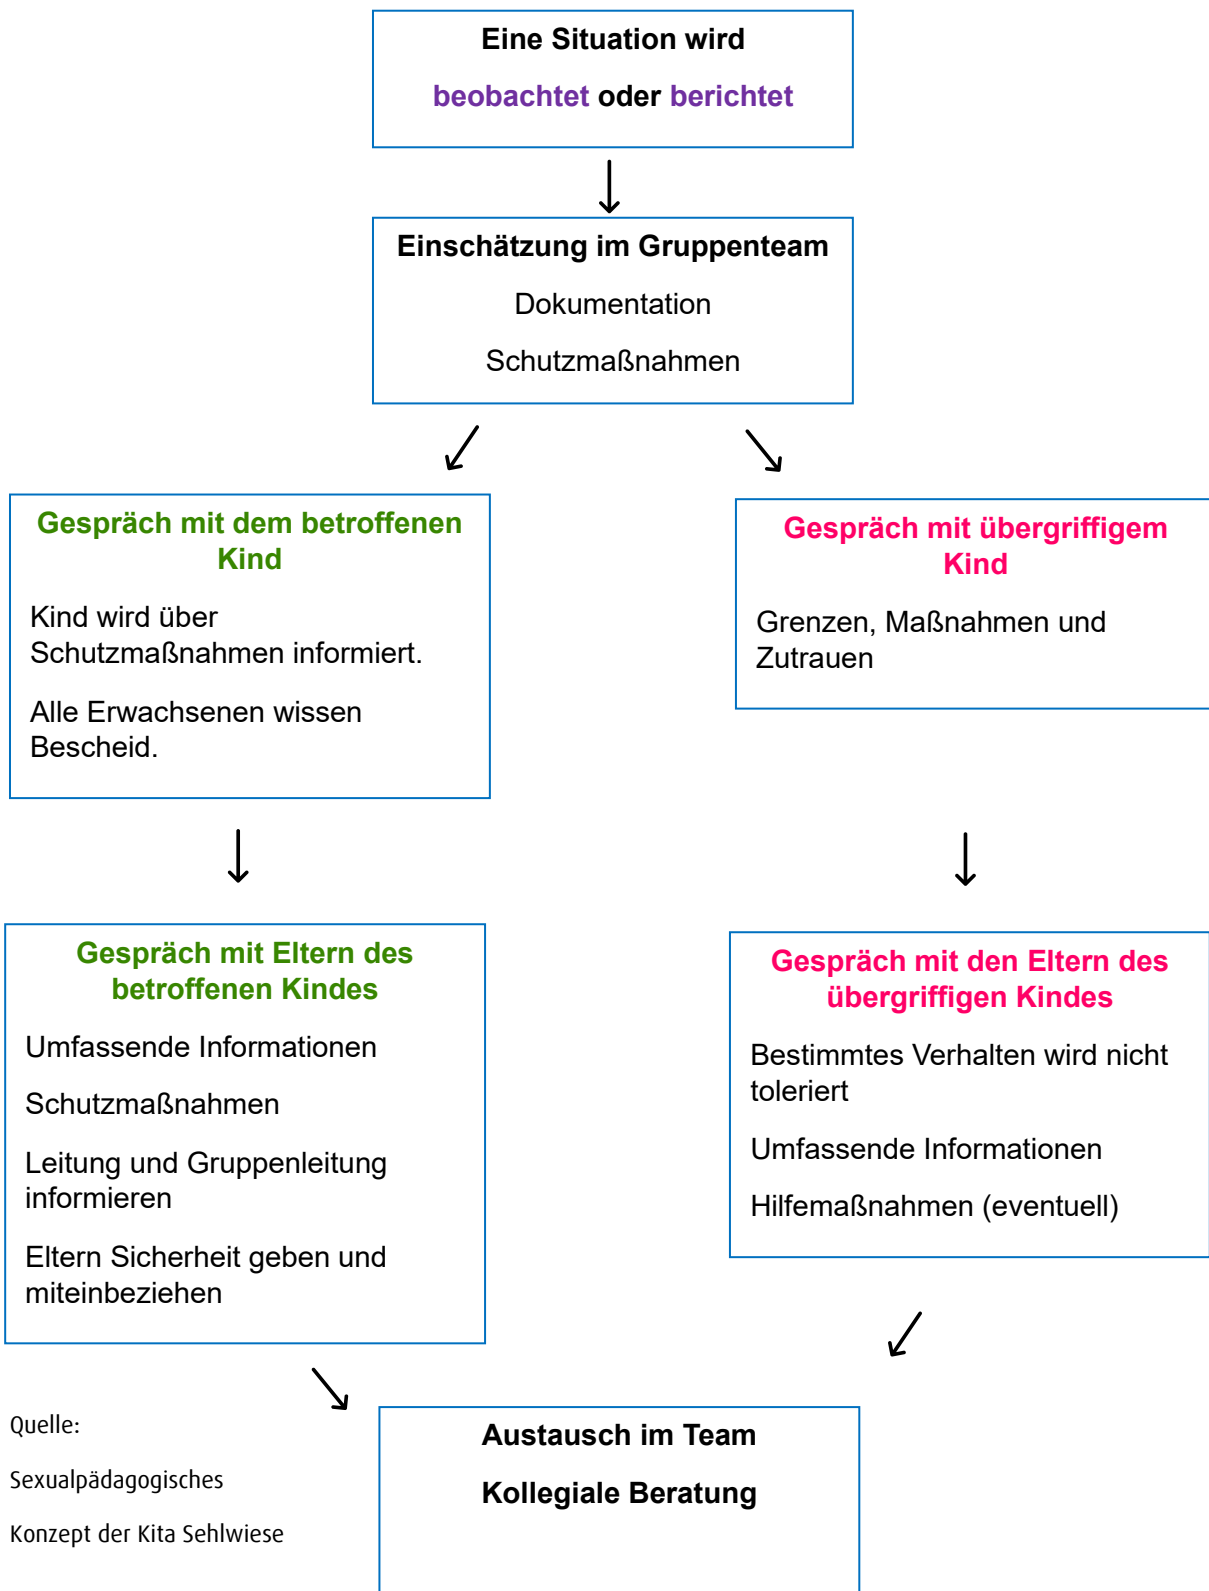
Eine Situation wird

beobachtet oder berichtet

Einschätzung im Gruppenteam

Dokumentation

Schutzmaßnahmen

Gespräch mit dem betroffenen Kind

Kind wird über Schutzmaßnahmen informiert.

Alle Erwachsenen wissen Bescheid.

Gespräch mit übergriffigem Kind

Grenzen, Maßnahmen und Zutrauen

Gespräch mit Eltern des betroffenen Kindes

Umfassende Informationen

Schutzmaßnahmen

Leitung und Gruppenleitung informieren

Eltern Sicherheit geben und miteinbeziehen

Gespräch mit den Eltern des übergriffigen Kindes

Bestimmtes Verhalten wird nicht toleriert

Umfassende Informationen

Hilfemaßnahmen (eventuell)

Quelle:

Sexualpädagogisches

Konzept der Kita Sehlwiese

Austausch im Team

Kollegiale Beratung